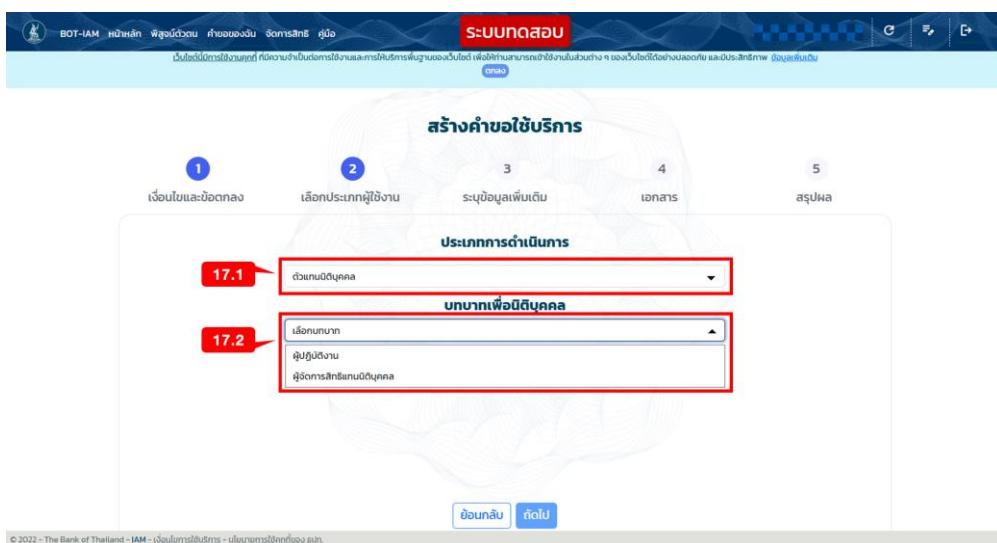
BOT-IAM หน้าหลัก พิสูจน์ตัวตน คำขอของฉัน จัดการสิทธิ์ คู่มือ

ระบบทดสอบ

เว็บไซต์มีการใช้งานคุกกี้ ที่มีความจำเป็นต่อการใช้งานและการให้บริการพื้นฐานของเว็บไซต์ เพื่อให้ท่านสามารถเข้าใช้งานในส่วนต่าง ๆ ของเว็บไซต์ได้อย่างปลอดภัย และมีประสิทธิภาพ ข้อมูลเพิ่มเติม

ตกลง

สร้างคำขอใช้บริการ

1 เงื่อนไขและข้อตกลง

2 เลือกประเภทผู้ใช้งาน

3 ระบุข้อมูลเพิ่มเติม

4 เอกสาร

5 สรุปผล

ประเภทการดำเนินการ

17.1

ตัวแทนนิติบุคคล

บทบาทเพื่อนิติบุคคล

17.2

เลือกบทบาท

ผู้ปฏิบัติงาน

ผู้จัดการสิทธิ์แทนนิติบุคคล

ย้อนกลับ ถัดไป

© 2022 - The Bank of Thailand - IAM - เงื่อนไขการใช้บริการ - นโยบายการใช้คุกกี้ของ ธปท.